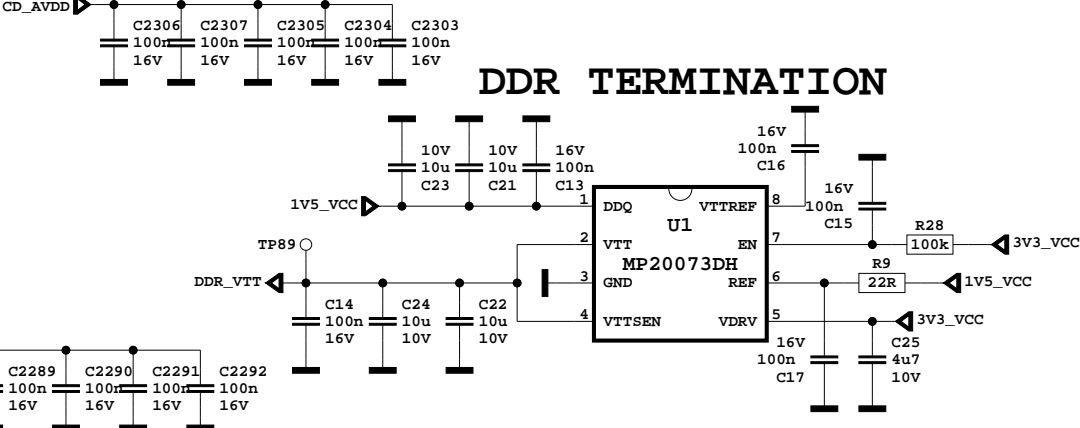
CD_AVDD
C2306 100n 16V
C2307 100n 16V
C2305 100n 16V
C2304 100n 16V
C2303 100n 16V

DDR TERMINATION

10V 10u C23
10V 10u C21
16V 100n C13
16V 100n C16
16V 100n C15
1V5_VCC
TP89
DDR_VTT
1 DDQ
2 VTT
3 GND
4 VTTSEN
U1
MP20073DH
8 VTTREF
7 EN
6 REF
5 VDRV
R28 100k
3V3_VCC
R9 22R
1V5_VCC
3V3_VCC
C14 100n 16V
C24 10u 10V
C22 10u 10V
16V 100n C17
C25 4u7 10V
C2289 100n 16V
C2290 100n 16V
C2291 100n 16V
C2292 100n 16V